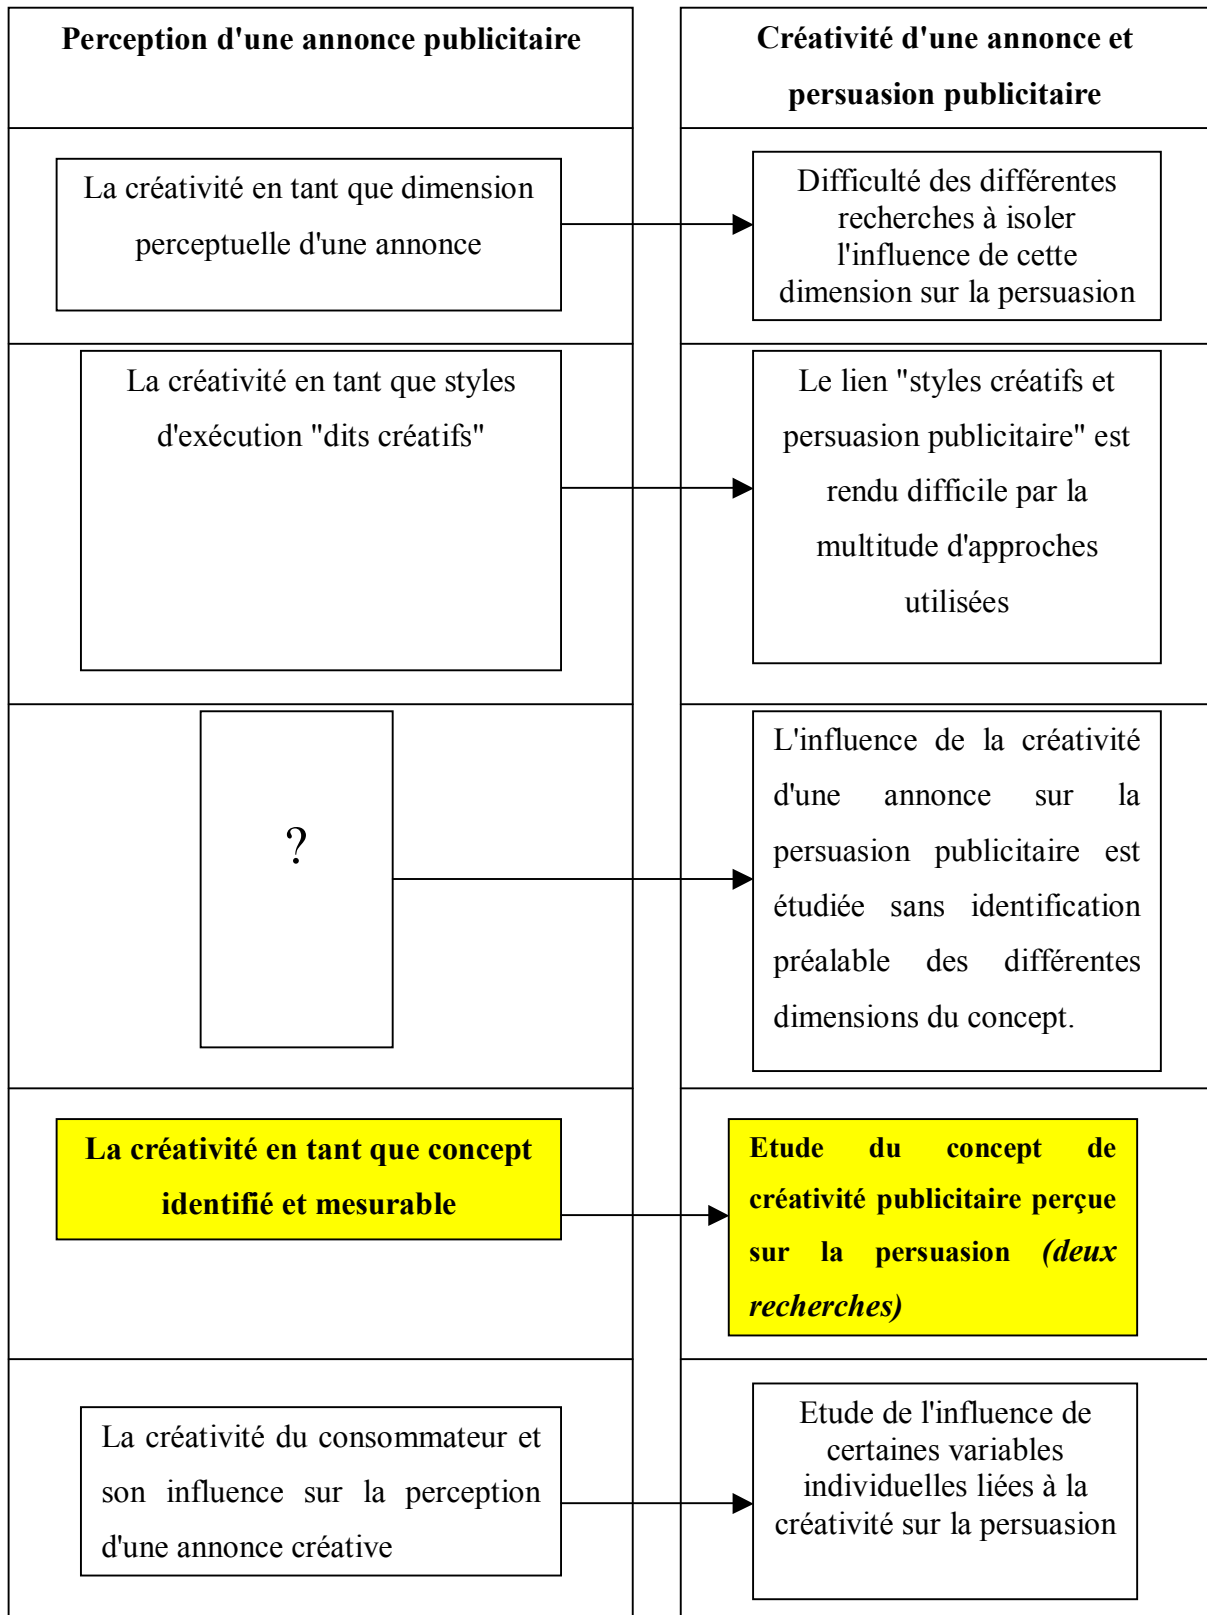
| Perception d'une annonce publicitaire | Créativité d'une annonce et persuasion publicitaire |
|---|---|
| La créativité en tant que dimension perceptuelle d'une annonce | Difficulté des différentes recherches à isoler l'influence de cette dimension sur la persuasion |
| La créativité en tant que styles d'exécution "dits créatifs" | Le lien "styles créatifs et persuasion publicitaire" est rendu difficile par la multitude d'approches utilisées |
| ? | L'influence de la créativité d'une annonce sur la persuasion publicitaire est étudiée sans identification préalable des différentes dimensions du concept. |
| **La créativité en tant que concept identifié et mesurable** | **Etude du concept de créativité publicitaire perçue sur la persuasion *(deux recherches)*** |
| La créativité du consommateur et son influence sur la perception d'une annonce créative | Etude de l'influence de certaines variables individuelles liées à la créativité sur la persuasion |